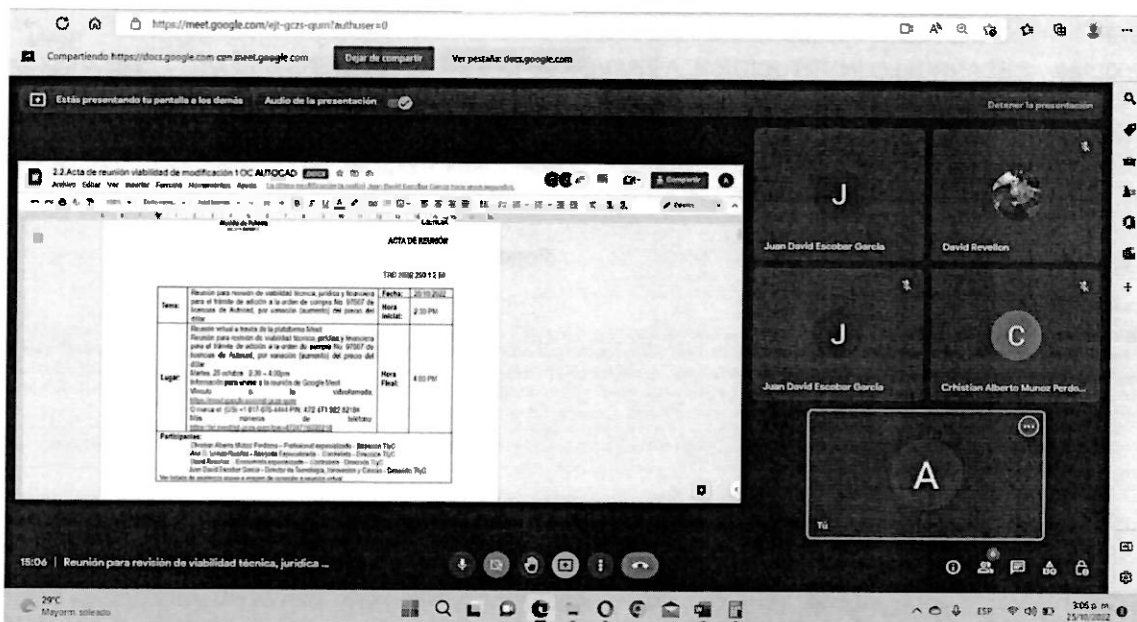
https://meet.google.com/ejt-gczs-qum?authuser=0

Compartiendo https://docs.google.com con meet.google.com Dejar de compartir Ver pestaña: docs.google.com

Estás presentando tu pantalla a los demás Audio de la presentación

Detener la presentación

2.2 Acta de reunion viabilidad de modificación 1 OC AUTOCAD DOCX
Archivo Editar Ver Insertar Formato Herramientas Ayuda

Compartir

ACTA DE REUNIÓN

TRD 2022 250 1 2 50

| Tema: | Reunión para revisión de viabilidad técnica, jurídica y financiera para el trámite de adición a la orden de compra No. 97567 de licencias de Autocad, por variación (aumento) del precio del dólar | Fecha: | 20/10/2022 |
|---|---|---|---|
| | | Hora Inicial: | 2:30 PM |
| Lugar: | Reunión virtual a través de la plataforma Meet. Reunión para revisión de viabilidad técnica, jurídica y financiera para el trámite de adición a la orden de compra No. 97567 de licencias de Autocad, por variación (aumento) del precio del dólar. Jueves, 20 octubre · 2:30 – 4:00pm. Información para unirse a la reunión de Google Meet. Vínculo a la videollamada: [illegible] O marca el: (US) +1 617-675-4444 PIN: 472 471 382 5218# Más números de teléfono: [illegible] | Hora Final: | 4:00 PM |

Participantes:
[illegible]
Ver listado de asistencia anexo e imagen de conexión a reunión virtual

Juan David Escobar Garcia
David Revellon
Juan David Escobar Garcia
Cristian Alberto Munoz Perdo...
Tú

15:06 | Reunión para revisión de viabilidad técnica, jurídica ...

29°C
Mayorm. soleado

ESP 3:05 p. m. 25/10/2022